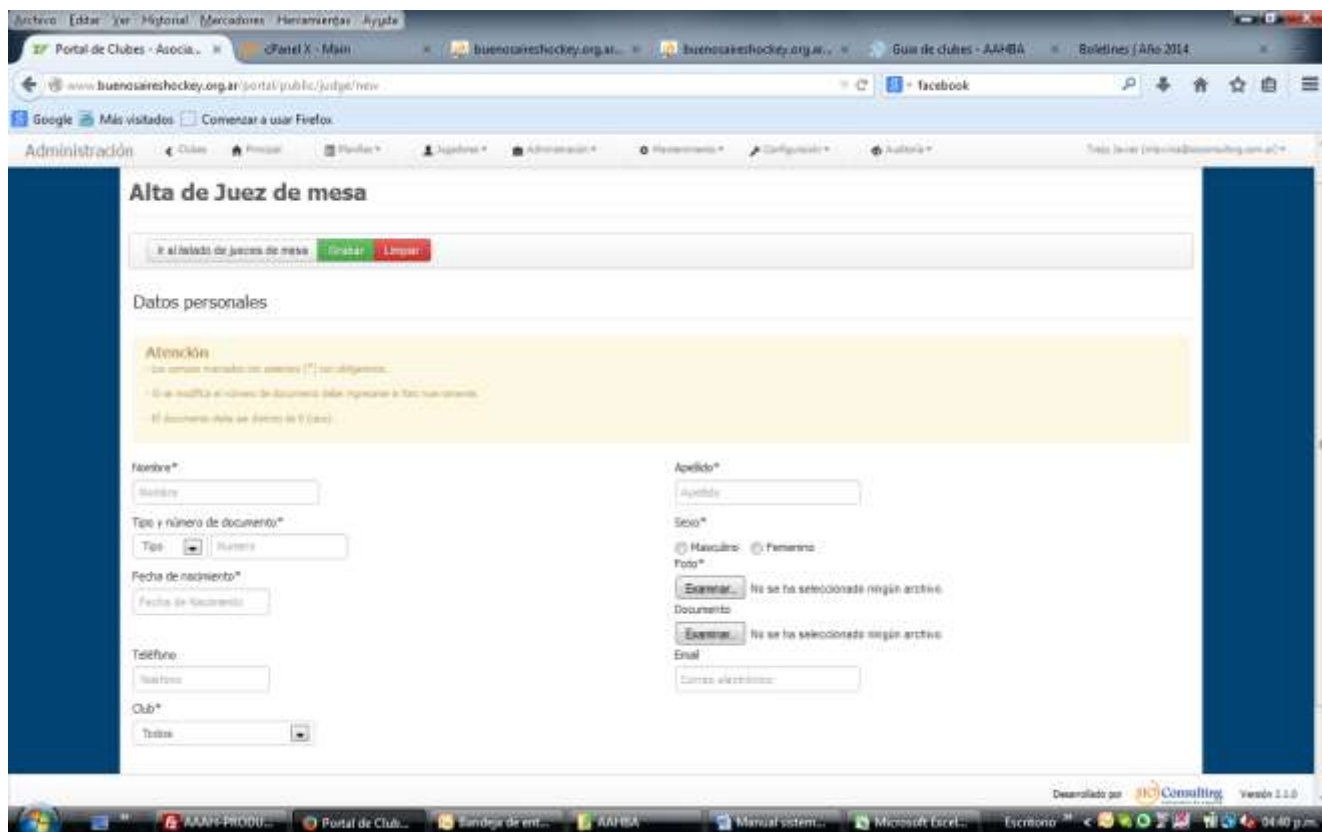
Archivo Editar Ver Historial Marcadores Herramientas Ayuda

Portal de Clubes - Asocia... cPanel X - Main buenosaireshockey.org.ar... buenosaireshockey.org.ar... Guia de clubes - AAHBA Boletines | Año 2014

www.buenosaireshockey.org.ar/portal/public/judge/new

facebook

Google Más visitados Comenzar a usar Firefox

Administración Clubes Principal Planillas Jugadores Administración Mantenimiento Configuración Auditoría

Alta de Juez de mesa

Ir al listado de jueces de mesa Grabar Limpiar

Datos personales

Atención
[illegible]
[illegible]
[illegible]

Nombre*
Nombre

Apellido*
Apellido

Tipo y número de documento*
Tipo Numero

Sexo*
Masculino Femenino

Fecha de nacimiento*
Fecha de Nacimiento

Foto*
Examinar... No se ha seleccionado ningún archivo.

Documento
Examinar... No se ha seleccionado ningún archivo.

Teléfono
Telefono

Email
Correo electrónico

Club*
Todos

Desarrollado por HC Consulting Versión 1.1.0

AAAH-PRODU... Portal de Club... Bandeja de ent... AAHBA Manual sistem... Microsoft Excel... Escritorio 04:40 p.m.